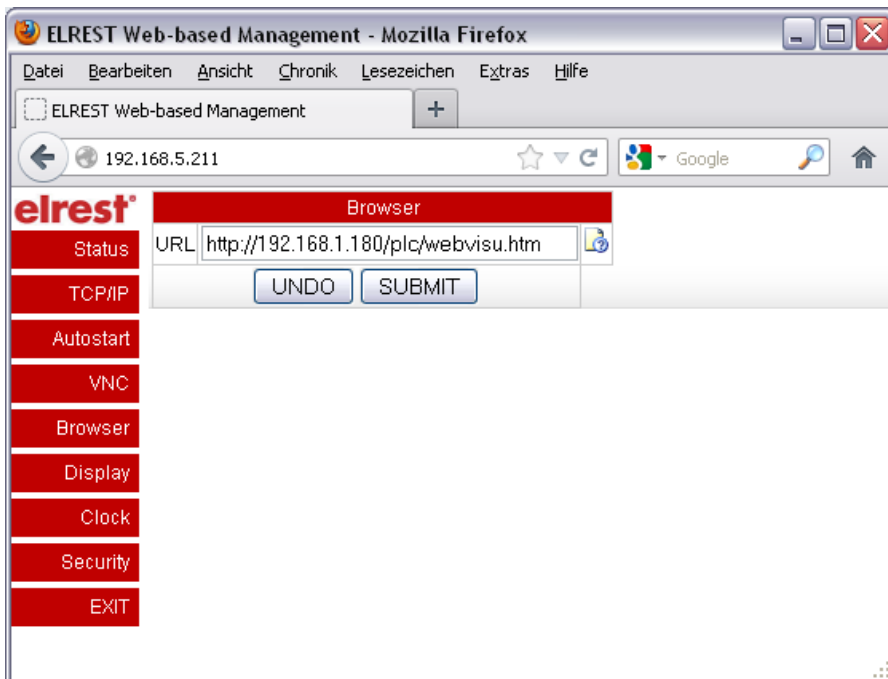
ELREST Web-based Management - Mozilla Firefox

Datei Bearbeiten Ansicht Chronik Lesezeichen Extras Hilfe

ELREST Web-based Management +

192.168.5.211

Google

elrest

Status
TCP/IP
Autostart
VNC
Browser
Display
Clock
Security
EXIT

Browser

URL http://192.168.1.180/plc/webvisu.htm

UNDO SUBMIT